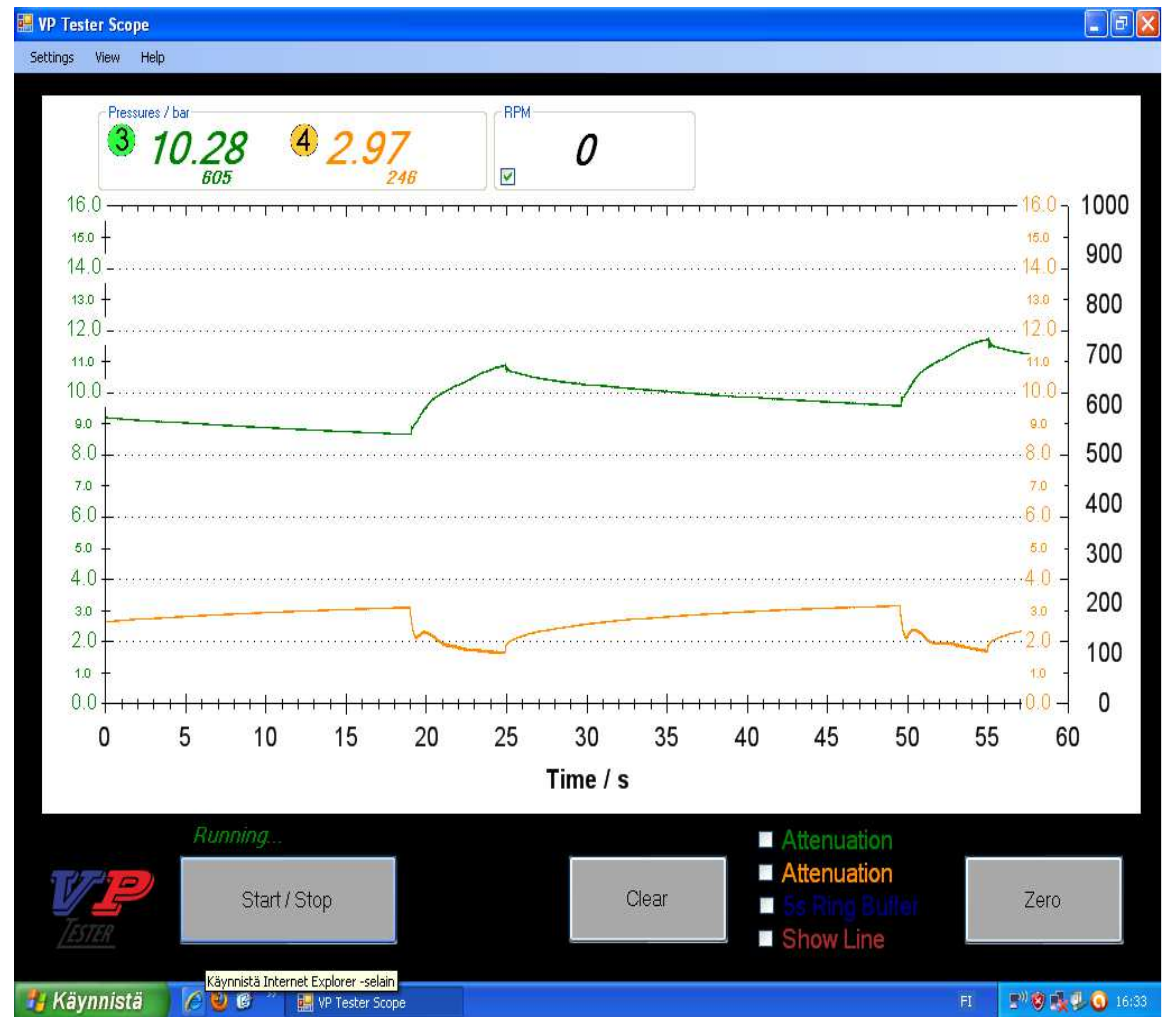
VP Tester Scope

Settings View Help

Pressures / bar
3 10.28
605
4 2.97
246

RPM
0

16.0
15.0
14.0
13.0
12.0
11.0
10.0
9.0
8.0
7.0
6.0
5.0
4.0
3.0
2.0
1.0
0.0

16.0
15.0
14.0
13.0
12.0
11.0
10.0
9.0
8.0
7.0
6.0
5.0
4.0
3.0
2.0
1.0
0.0

1000
900
800
700
600
500
400
300
200
100
0

0 5 10 15 20 25 30 35 40 45 50 55 60

Time / s

Running...

VP TESTER

Start / Stop

Clear

Attenuation
Attenuation
5s Ring Buffer
Show Line

Zero

Käynnistä

Käynnistä Internet Explorer -selain

VP Tester Scope

FI

16:33